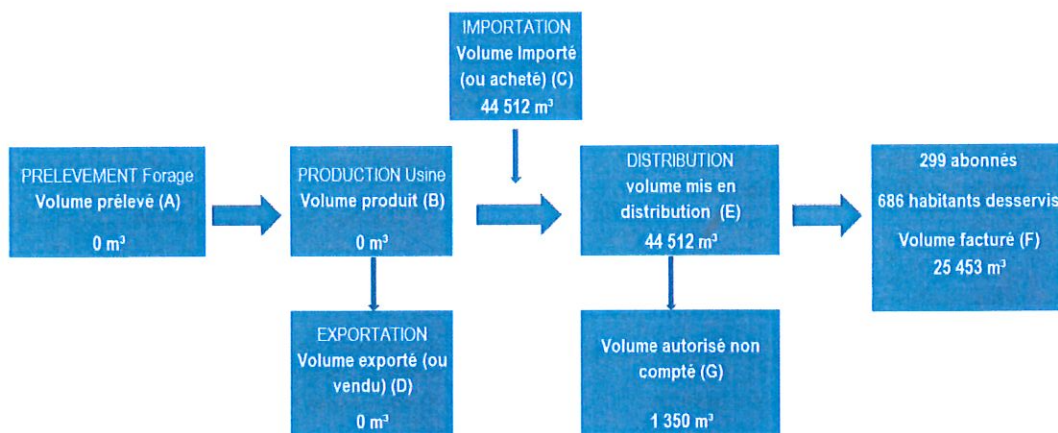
IMPORTATION
Volume Importé (ou acheté) (C)
44 512 m³

PRELEVEMENT Forage
Volume prélevé (A)
0 m³

PRODUCTION Usine
Volume produit (B)
0 m³

DISTRIBUTION
volume mis en distribution (E)
44 512 m³

299 abonnés
686 habitants desservis
Volume facturé (F)
25 453 m³

EXPORTATION
Volume exporté (ou vendu) (D)
0 m³

Volume autorisé non compté (G)
1 350 m³